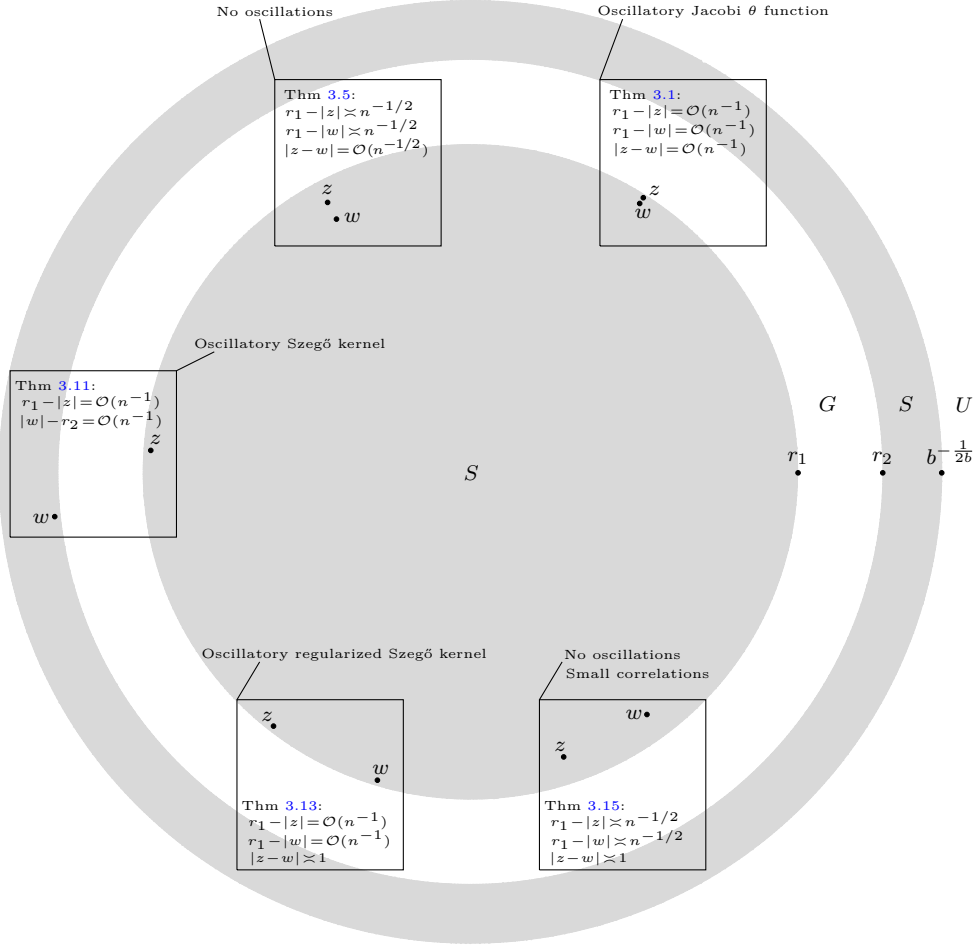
No oscillations

Thm 3.5:
$r_1-|z|\asymp n^{-1/2}$
$r_1-|w|\asymp n^{-1/2}$
$|z-w|=\mathcal{O}(n^{-1/2})$

$z$
$w$

Oscillatory Jacobi $\theta$ function

Thm 3.1:
$r_1-|z|=\mathcal{O}(n^{-1})$
$r_1-|w|=\mathcal{O}(n^{-1})$
$|z-w|=\mathcal{O}(n^{-1})$

$z$
$w$

Oscillatory Szegő kernel

Thm 3.11:
$r_1-|z|=\mathcal{O}(n^{-1})$
$|w|-r_2=\mathcal{O}(n^{-1})$

$z$
$w$

$G$ $S$ $U$

$r_1$ $r_2$ $b^{-\frac{1}{2b}}$

$S$

Oscillatory regularized Szegő kernel

$z$
$w$

Thm 3.13:
$r_1-|z|=\mathcal{O}(n^{-1})$
$r_1-|w|=\mathcal{O}(n^{-1})$
$|z-w|\asymp 1$

No oscillations
Small correlations

$w$
$z$

Thm 3.15:
$r_1-|z|\asymp n^{-1/2}$
$r_1-|w|\asymp n^{-1/2}$
$|z-w|\asymp 1$